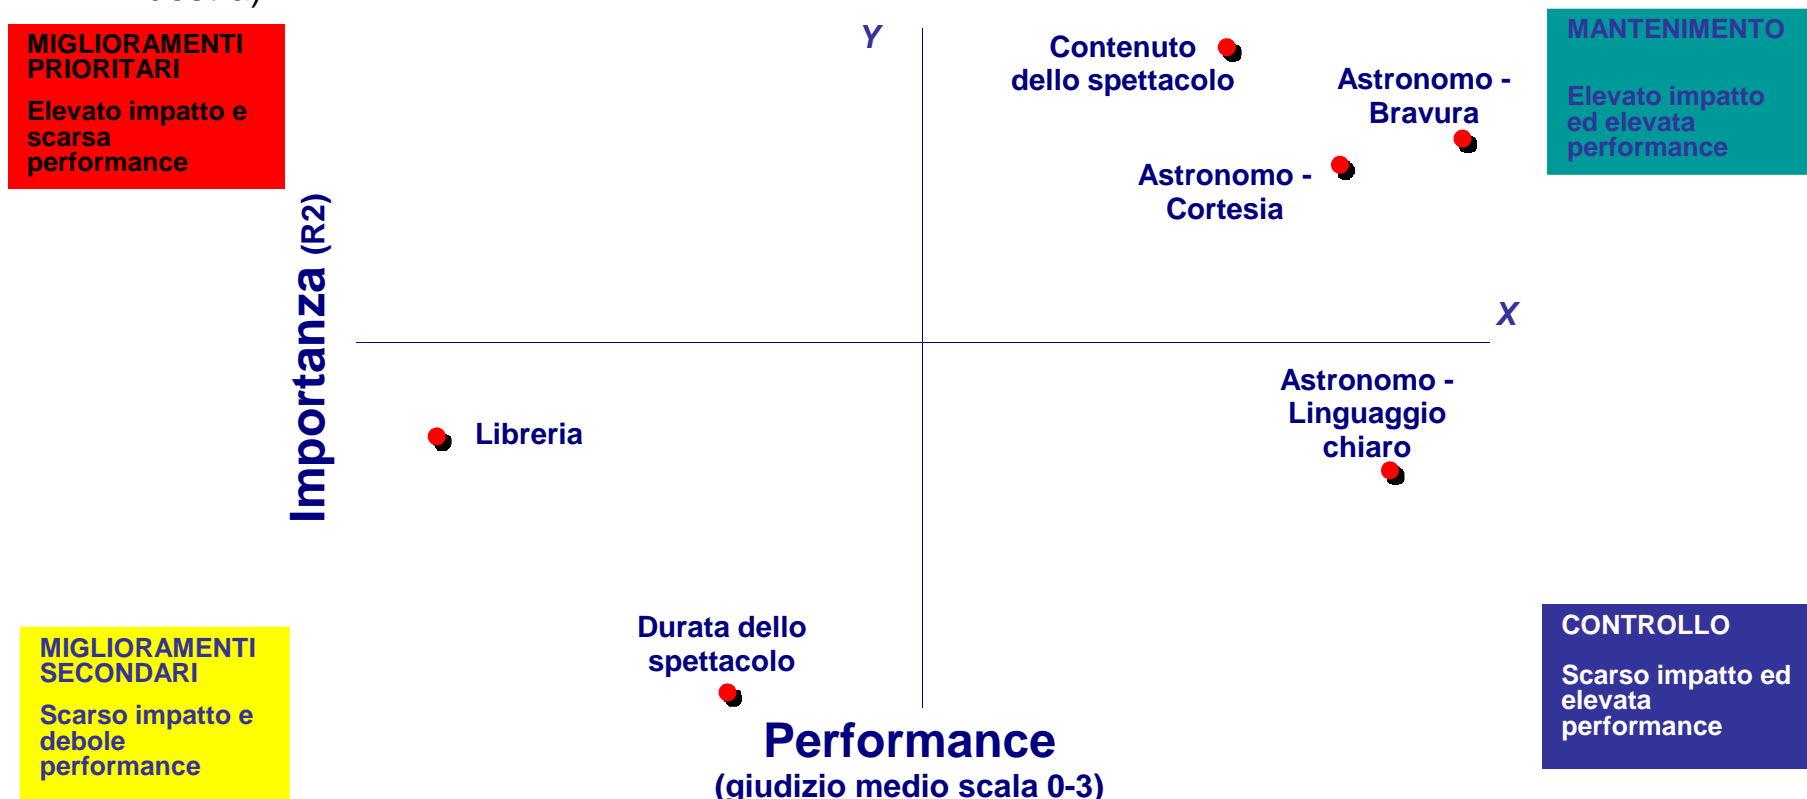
MIGLIORAMENTI PRIORITARI

Elevato impatto e scarsa performance

Y

Contenuto dello spettacolo

Astronomo - Bravura

MANTENIMENTO

Elevato impatto ed elevata performance

Astronomo - Cortesia

Importanza (R2)

X

Libreria

Astronomo - Linguaggio chiaro

MIGLIORAMENTI SECONDARI

Scarso impatto e debole performance

Durata dello spettacolo

CONTROLLO

Scarso impatto ed elevata performance

Performance
(giudizio medio scala 0-3)